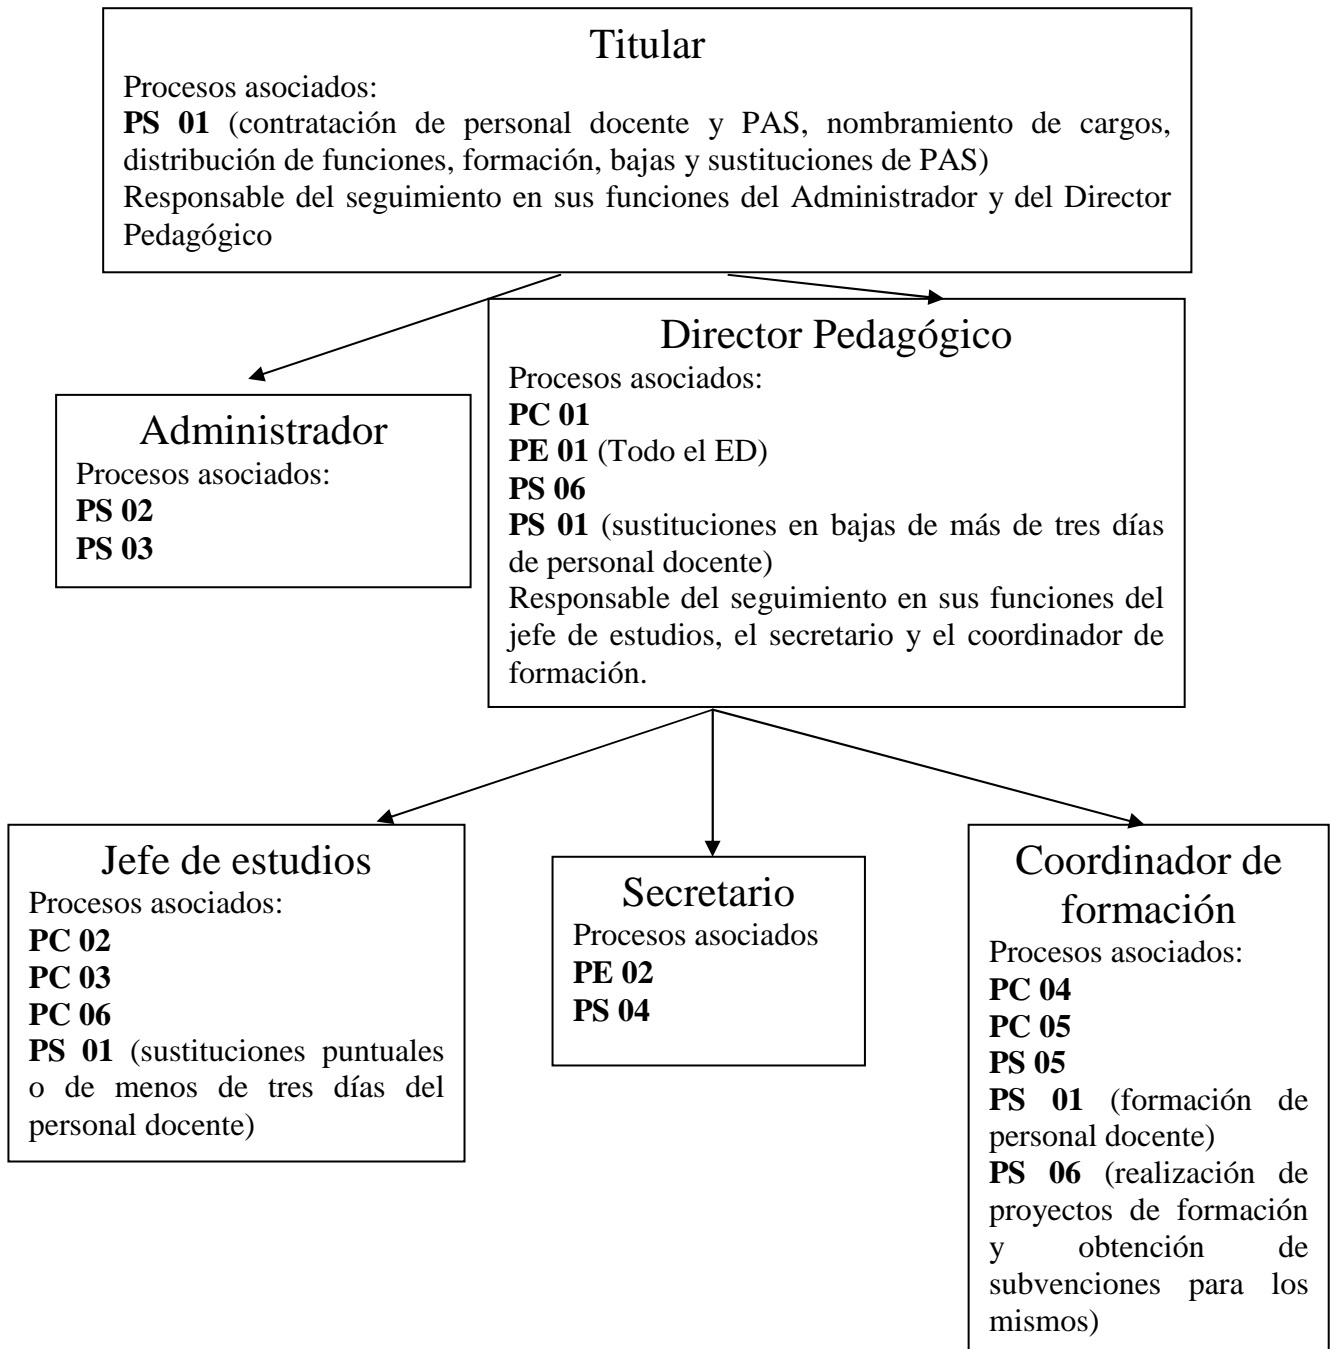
Titular
Procesos asociados:
**PS 01** (contratación de personal docente y PAS, nombramiento de cargos, distribución de funciones, formación, bajas y sustituciones de PAS)
Responsable del seguimiento en sus funciones del Administrador y del Director Pedagógico

Administrador
Procesos asociados:
**PS 02**
**PS 03**

Director Pedagógico
Procesos asociados:
**PC 01**
**PE 01** (Todo el ED)
**PS 06**
**PS 01** (sustituciones en bajas de más de tres días de personal docente)
Responsable del seguimiento en sus funciones del jefe de estudios, el secretario y el coordinador de formación.

Jefe de estudios
Procesos asociados:
**PC 02**
**PC 03**
**PC 06**
**PS 01** (sustituciones puntuales o de menos de tres días del personal docente)

Secretario
Procesos asociados
**PE 02**
**PS 04**

Coordinador de formación
Procesos asociados:
**PC 04**
**PC 05**
**PS 05**
**PS 01** (formación de personal docente)
**PS 06** (realización de proyectos de formación y obtención de subvenciones para los mismos)